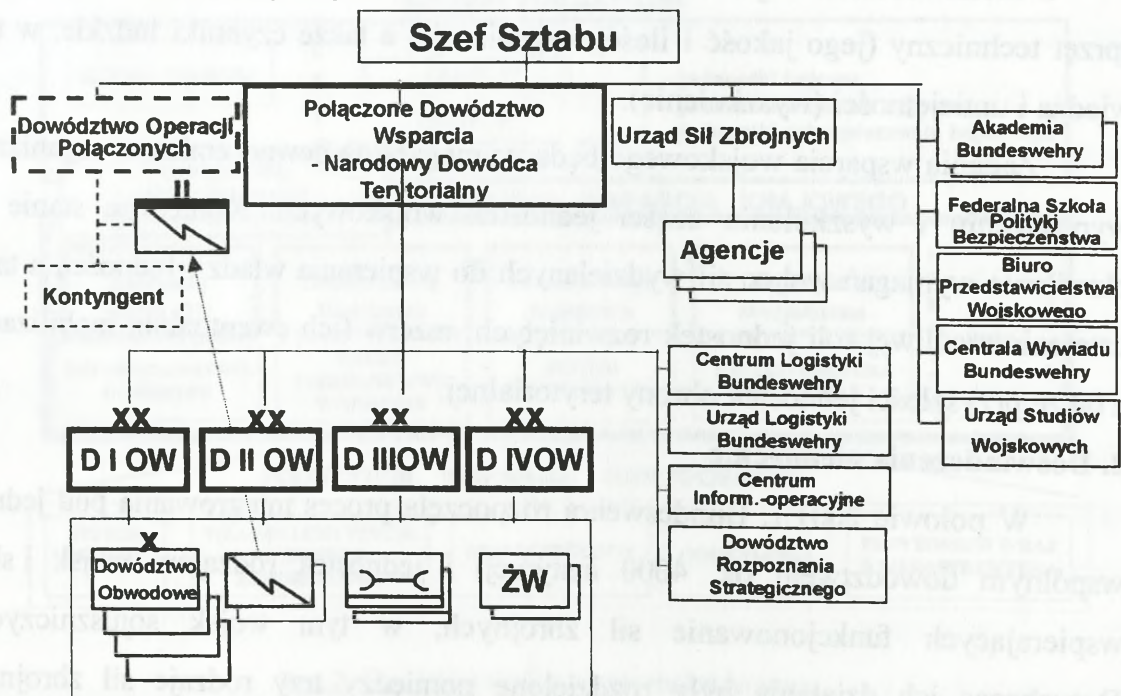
Szef Sztabu

Dowództwo Operacji Połączonych

II

Kontyngent

Połączone Dowództwo Wsparcia - Narodowy Dowódca Terytorialny

Urząd Sił Zbrojnych

Agencje

Akademia Bundeswehry

Federalna Szkoła Polityki Bezpieczeństwa

Biuro Przedstawicielstwa Wojskowego

Centrala Wywiadu Bundeswehry

Urząd Studiów Wojskowych

Centrum Logistyki Bundeswehry

Urząd Logistyki Bundeswehry

Centrum Inform.-operacyjne

Dowództwo Rozpoznania Strategicznego

XX
D I OW

XX
D II OW

XX
D IIIOW

XX
D IVOW

X
Dowództwo Obwodowe

ŻW